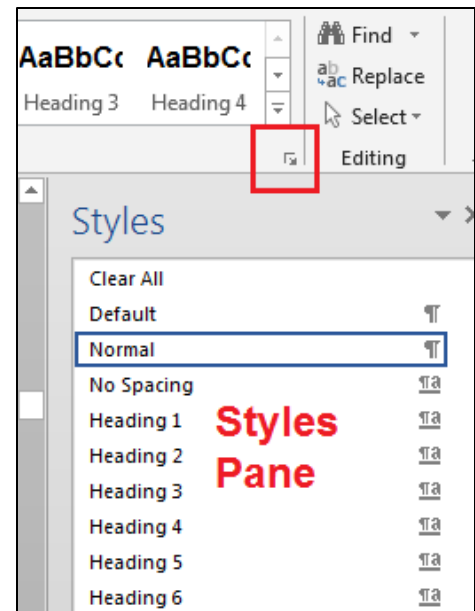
AaBbCc AaBbCc
Heading 3 Heading 4

Find
Replace
Select
Editing

Styles

Clear All
Default ¶
Normal ¶
No Spacing ¶a
Heading 1 ¶a
Heading 2 ¶a
Heading 3 ¶a
Heading 4 ¶a
Heading 5 ¶a
Heading 6 ¶a

Styles Pane